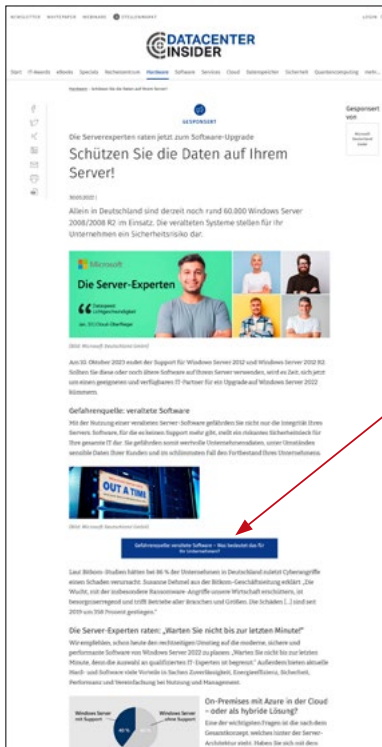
NEWSLETTER WHITEPAPER WEBINARE STELLENMARKT LOGIN

DATACENTER INSIDER

Start IT-Awards eBooks Specials Rechenzentrum Hardware Software Services Cloud Datenspeicher Sicherheit Quantencomputing mehr...

Gesponsert von

GESPONSERT

Die Serverexperten raten jetzt zum Software-Upgrade

Schützen Sie die Daten auf Ihrem Server!

Allein in Deutschland sind derzeit noch rund 60.000 Windows Server 2008/2008 R2 im Einsatz. Die veralteten Systeme stellen für Ihr Unternehmen ein Sicherheitsrisiko dar.

Microsoft

Die Server-Experten

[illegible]

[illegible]

Gefahrenquelle: veraltete Software

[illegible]

OUT A TIME

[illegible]

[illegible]

Die Server-Experten raten: „Warten Sie nicht bis zur letzten Minute!"

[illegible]

On-Premises mit Azure in der Cloud – oder als hybride Lösung?

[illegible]

Windows Server mit Support

Windows Server ohne Support